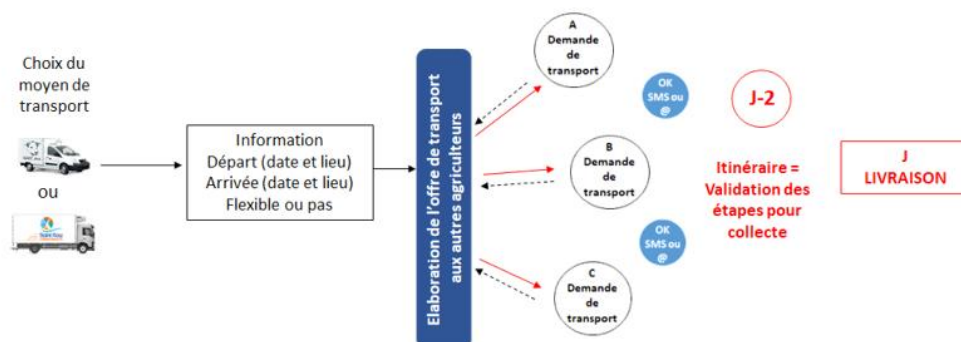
Choix du moyen de transport

ou

Information
Départ (date et lieu)
Arrivée (date et lieu)
Flexible ou pas

Elaboration de l'offre de transport aux autres agriculteurs

A
Demande de transport

B
Demande de transport

C
Demande de transport

OK
SMS ou
@

OK
SMS ou
@

J-2

Itinéraire = Validation des étapes pour collecte

J
LIVRAISON